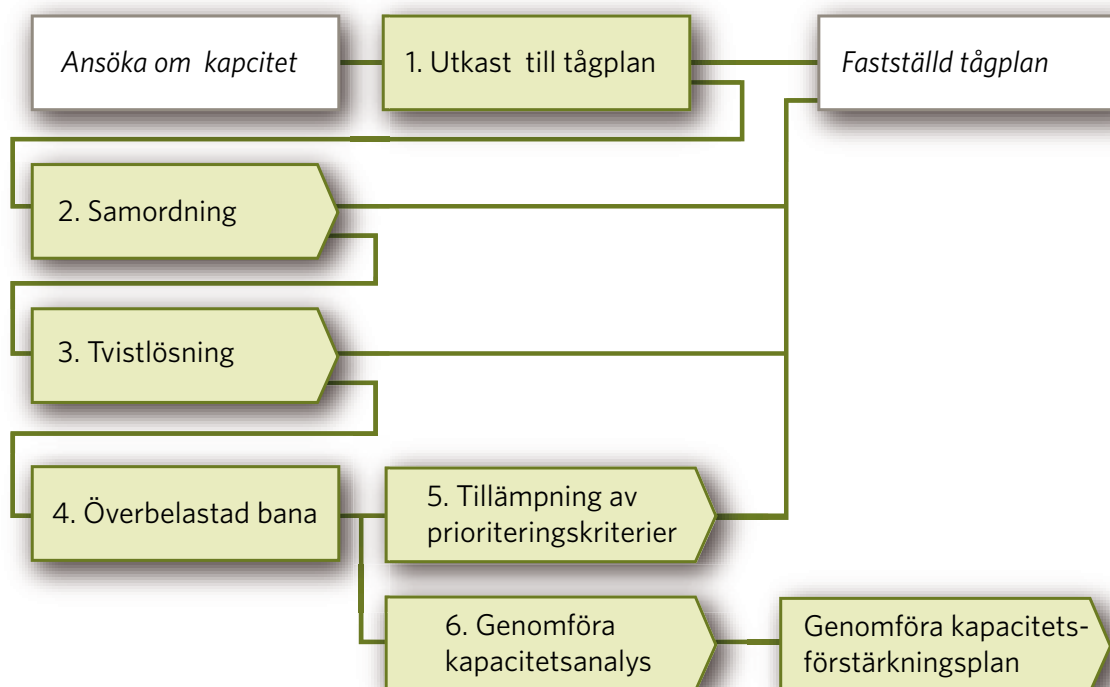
Ansöka om kapcitet

1. Utkast till tågplan

Fastställd tågplan

2. Samordning

3. Tvistlösning

4. Överbelastad bana

5. Tillämpning av prioriteringskriterier

6. Genomföra kapacitetsanalys

Genomföra kapacitets-förstärkningsplan